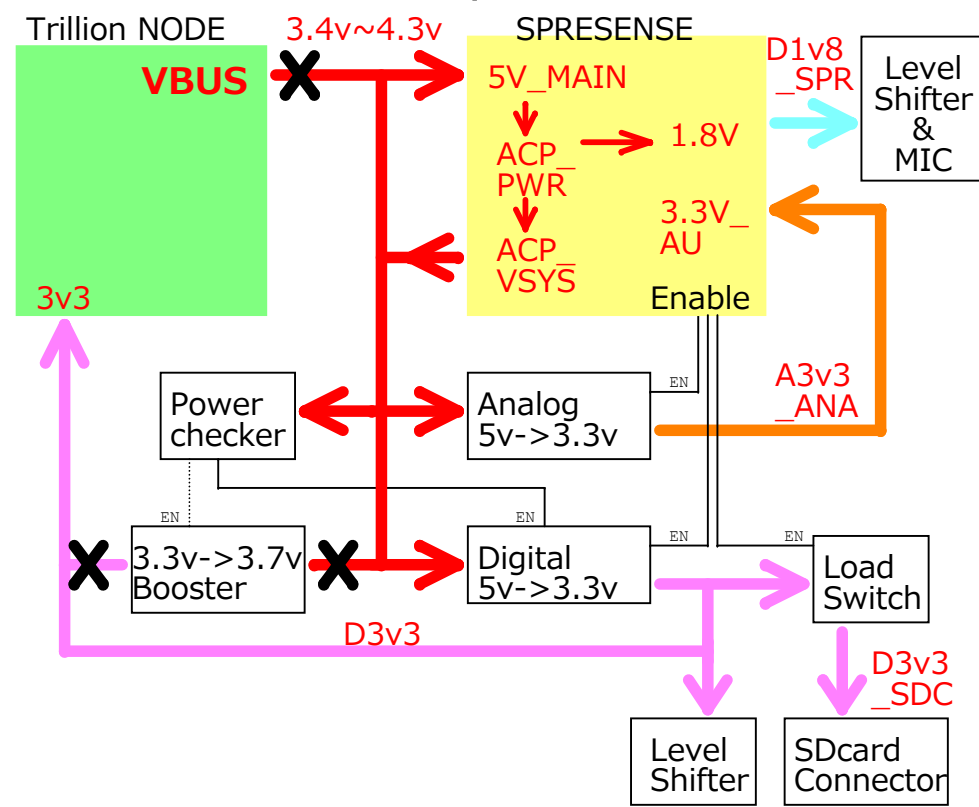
Trillion NODE

VBUS

3v3

3.4v~4.3v

SPRESENSE

5V_MAIN

ACP_PWR

1.8V

ACP_VSYS

3.3V_AU

Enable

D1v8_SPR

Level Shifter & MIC

Power checker

EN

Analog 5v->3.3v

A3v3_ANA

EN

3.3v->3.7v Booster

EN

EN

Digital 5v->3.3v

EN

Load Switch

D3v3

D3v3_SDC

Level Shifter

SDcard Connector